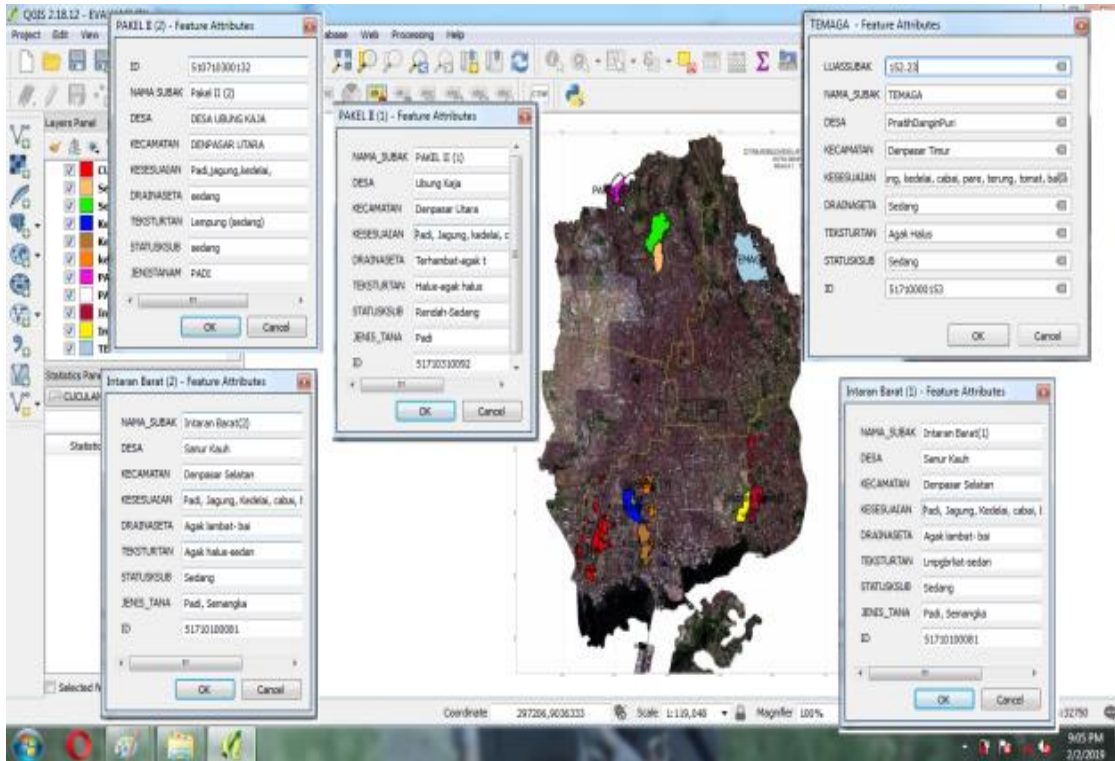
QGIS 2.18.12 - EVA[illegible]
Project Edit View
abase Web Processing Help

PAKEL II (2) - Feature Attributes
ID 5107101000132
NAMA SUBAK Pakel II (2)
DESA DESA UBUNG KAJA
KECAMATAN DENPASAR UTARA
KESESUAIAN Padi,jagung,kedelai,
DRAINASETA sedang
TEKSTURTAN Lempung (sedang)
STATUSKSUB sedang
JENISTANAM PADI
OK Cancel

Layers Panel
CL
Se
Se
Ke
Ke
ke
PA
PA
In
In
TE

Statistics Panel
CUCULAN
Statistic
Selected f

PAKEL II (1) - Feature Attributes
NAMA_SUBAK PAKEL II (1)
DESA Ubung Kaja
KECAMATAN Denpasar Utara
KESESUAIAN Padi, Jagung, kedelai, c
DRAINASETA Terhambat-agak t
TEKSTURTAN Halus-agak halus
STATUSKSUB Rendah-Sedang
JENIS_TANA Padi
ID 517103310092
OK Cancel

TEMAGA - Feature Attributes
LUASSUBAK 152.23
NAMA_SUBAK TEMAGA
DESA PnatihDanginPuri
KECAMATAN Denpasar Timur
KESESUAIAN ing, kedelai, cabai, pare, terung, tomat, bal
DRAINASETA Sedang
TEKSTURTAN Agak Halus
STATUSKSUB Sedang
ID 5171000153
OK Cancel

Intaran Barat (2) - Feature Attributes
NAMA_SUBAK Intaran Barat(2)
DESA Sanur Kauh
KECAMATAN Denpasar Selatan
KESESUAIAN Padi, Jagung, Kedelai, cabai, l
DRAINASETA Agak lambat- bai
TEKSTURTAN Agak halus-sedan
STATUSKSUB Sedang
JENIS_TANA Padi, Semangka
ID 51710100081
OK Cancel

Intaran Barat (1) - Feature Attributes
NAMA_SUBAK Intaran Barat(1)
DESA Sanur Kauh
KECAMATAN Denpasar Selatan
KESESUAIAN Padi, Jagung, Kedelai, cabai, l
DRAINASETA Agak lambat- bai
TEKSTURTAN Lmpgbrliat-sedan
STATUSKSUB Sedang
JENIS_TANA Padi, Semangka
ID 51710100081
OK Cancel

Coordinate 297206,9036333 Scale 1:119,048 Magnifier 100% 32750
9:05 PM
2/2/2019